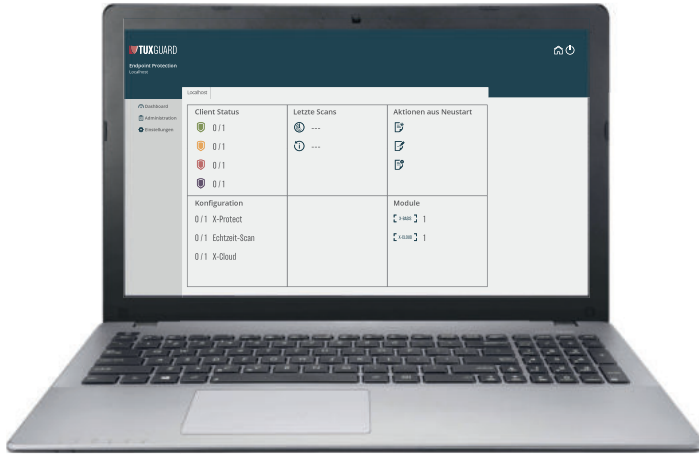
TUXGUARD

Endpoint Protection
Localhost

Localhost

Dashboard
Administration
Einstellungen

| Client Status | Letzte Scans | Aktionen aus Neustart |
|---|---|---|
| 0 / 1 | --- | |
| 0 / 1 | --- | |
| 0 / 1 | | |
| 0 / 1 | | |
| Konfiguration | | Module |
| 0 / 1 X-Protect | | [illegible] 1 |
| 0 / 1 Echtzeit-Scan | | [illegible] 1 |
| 0 / 1 X-Cloud | | |